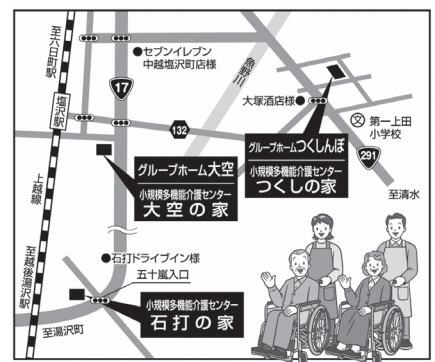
至六日町駅

セブンイレブン
中越塩沢町店様

17

魚野川

大塚酒店様

第一上田
小学校

塩沢駅

132

グループホームつくしんぼ

小規模多機能介護センター
つくしの家

291

至清水

上越線

グループホーム大空

小規模多機能介護センター
大空の家

至越後湯沢駅

石打ドライブイン様

五十嵐入口

小規模多機能介護センター
石打の家

至湯沢町